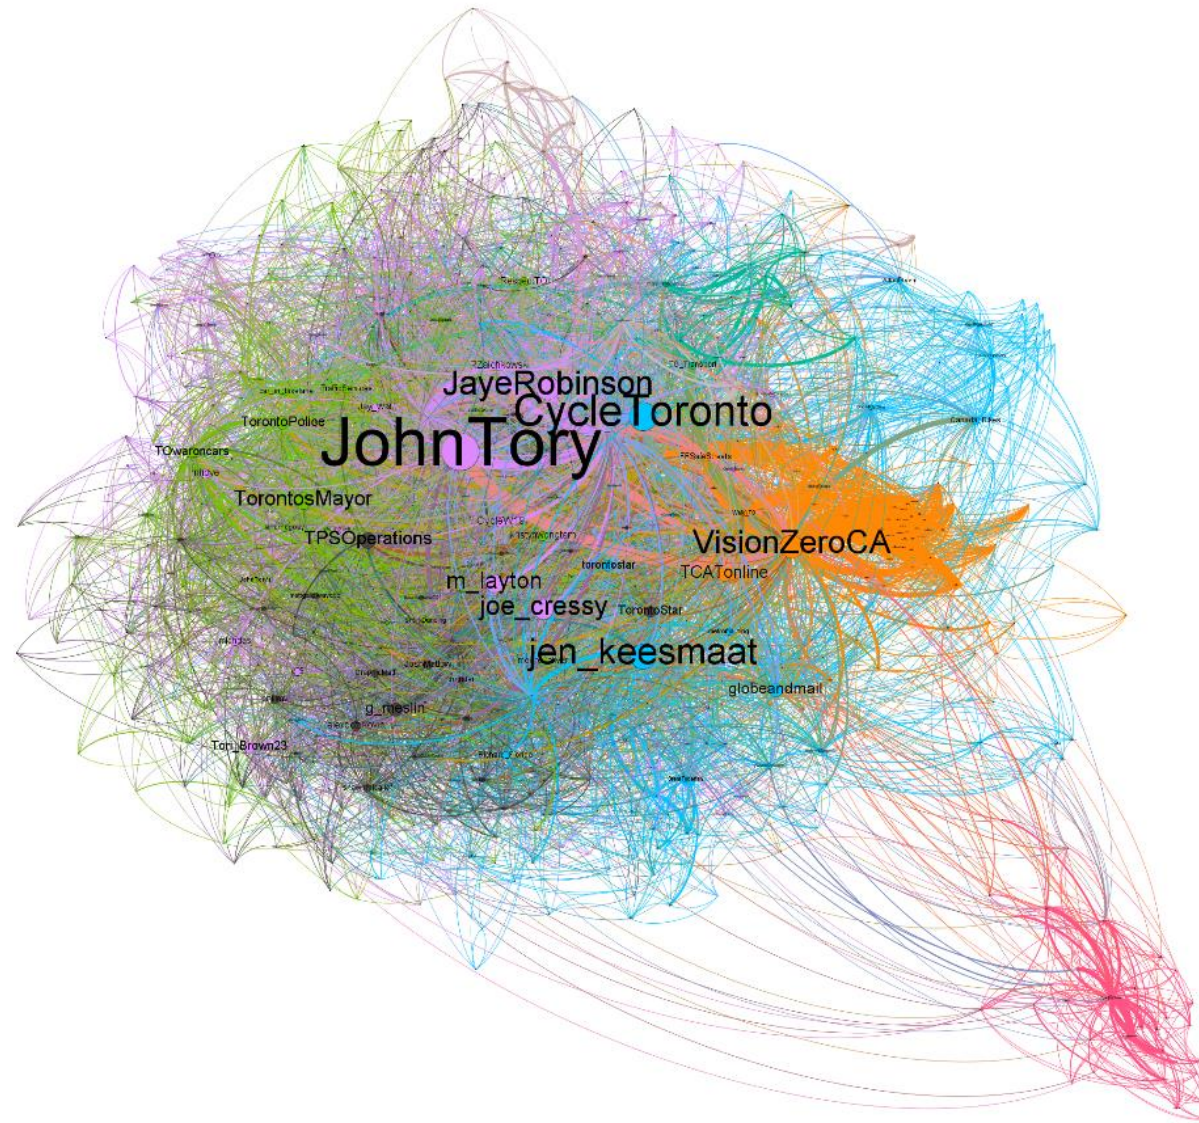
JayeRobinson
CycleToronto
JohnTory
TorontoPolice
TOwaroncars
TorontosMayor
TPSOperations
VisionZeroCA
TCATonline
m_layton
joe_cressy
torontostar
TorontoStar
jen_keesmaat
globeandmail
g_meslin
Tori_Brown23